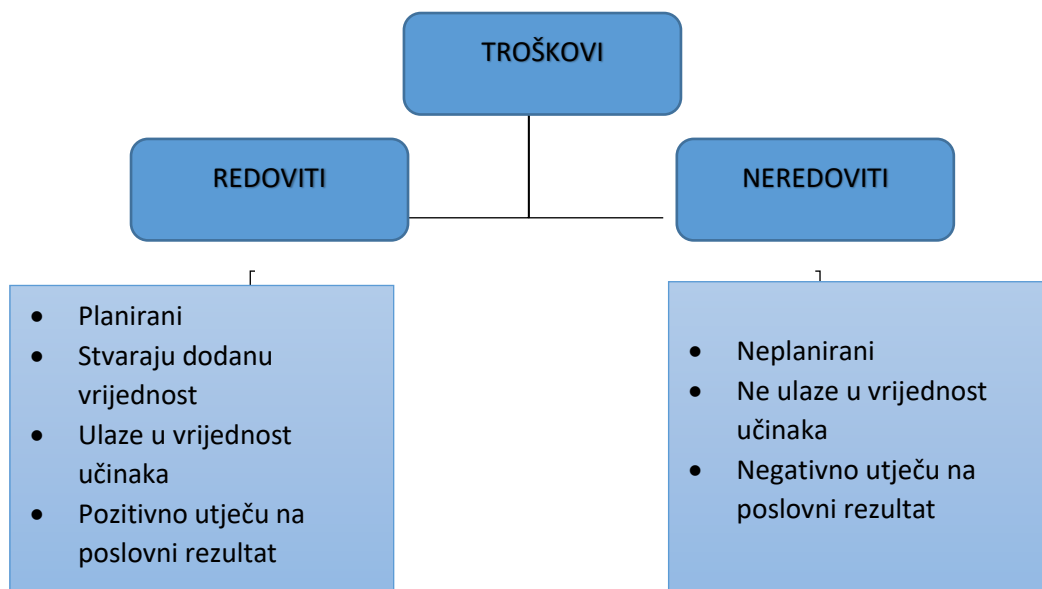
TROŠKOVI

REDOVITI

NEREDOVITI

- Planirani
- Stvaraju dodanu vrijednost
- Ulaze u vrijednost učinaka
- Pozitivno utječu na poslovni rezultat

- Neplanirani
- Ne ulaze u vrijednost učinaka
- Negativno utječu na poslovni rezultat